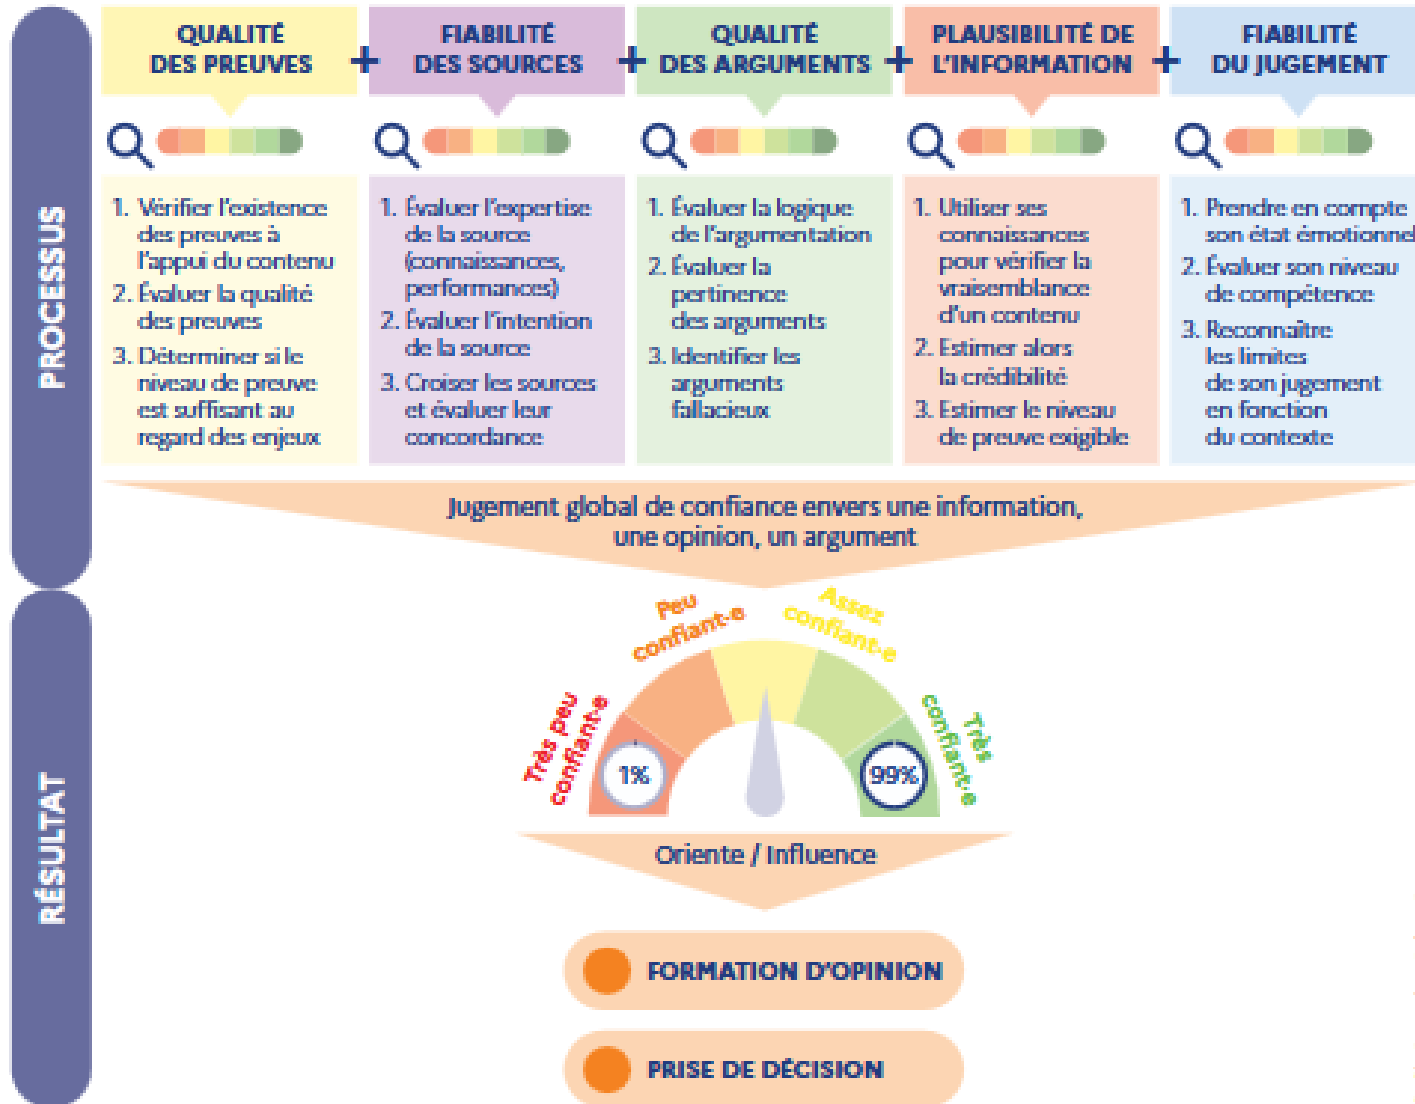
PROCESSUS

QUALITÉ DES PREUVES + FIABILITÉ DES SOURCES + QUALITÉ DES ARGUMENTS + PLAUSIBILITÉ DE L'INFORMATION + FIABILITÉ DU JUGEMENT

1. Vérifier l'existence des preuves à l'appui du contenu
2. Évaluer la qualité des preuves
3. Déterminer si le niveau de preuve est suffisant au regard des enjeux

1. Évaluer l'expertise de la source (connaissances, performances)
2. Évaluer l'intention de la source
3. Croiser les sources et évaluer leur concordance

1. Évaluer la logique de l'argumentation
2. Évaluer la pertinence des arguments
3. Identifier les arguments fallacieux

1. Utiliser ses connaissances pour vérifier la vraisemblance d'un contenu
2. Estimer alors la crédibilité
3. Estimer le niveau de preuve exigible

1. Prendre en compte son état émotionnel
2. Évaluer son niveau de compétence
3. Reconnaître les limites de son jugement en fonction du contexte

Jugement global de confiance envers une information, une opinion, un argument

RÉSULTAT

Très peu confiant·e
Peu confiant·e
Assez confiant·e
Très confiant·e
1%
99%

Oriente / Influence

FORMATION D'OPINION

PRISE DE DÉCISION